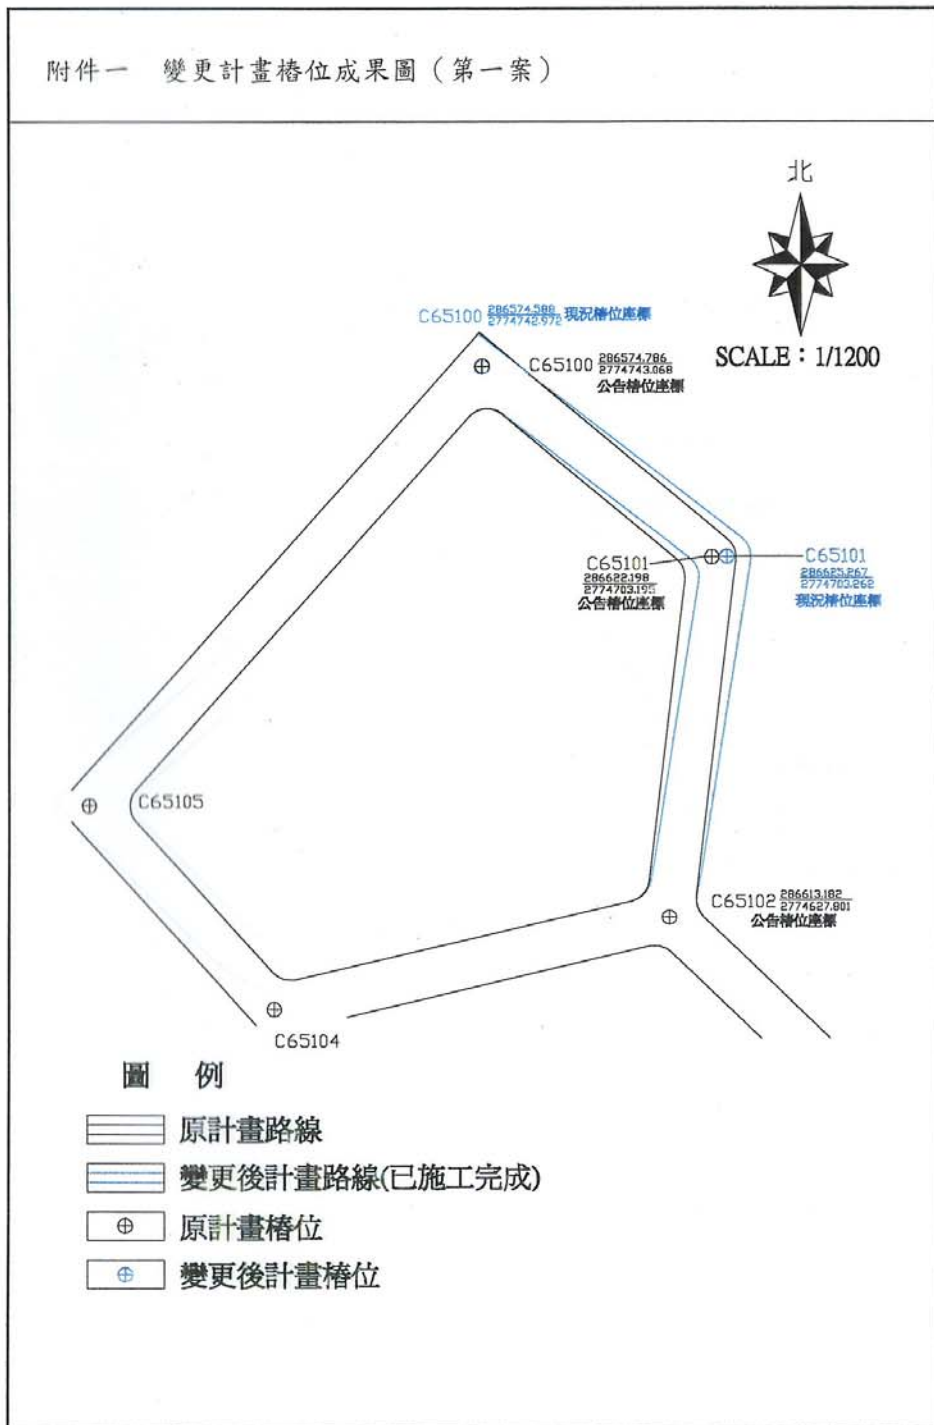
附件一　變更計畫樁位成果圖（第一案）

北

SCALE：1/1200

C65100 $\frac{286574.588}{2774742.972}$ 現況樁位座標

C65100 $\frac{286574.786}{2774743.068}$
公告樁位座標

C65101
$\frac{286622.198}{2774703.195}$
公告樁位座標

C65101
$\frac{286625.267}{2774703.262}$
現況樁位座標

C65105

C65102 $\frac{286613.182}{2774627.801}$
公告樁位座標

C65104

圖　例

原計畫路線

變更後計畫路線(已施工完成)

⊕ 原計畫樁位

⊕ 變更後計畫樁位